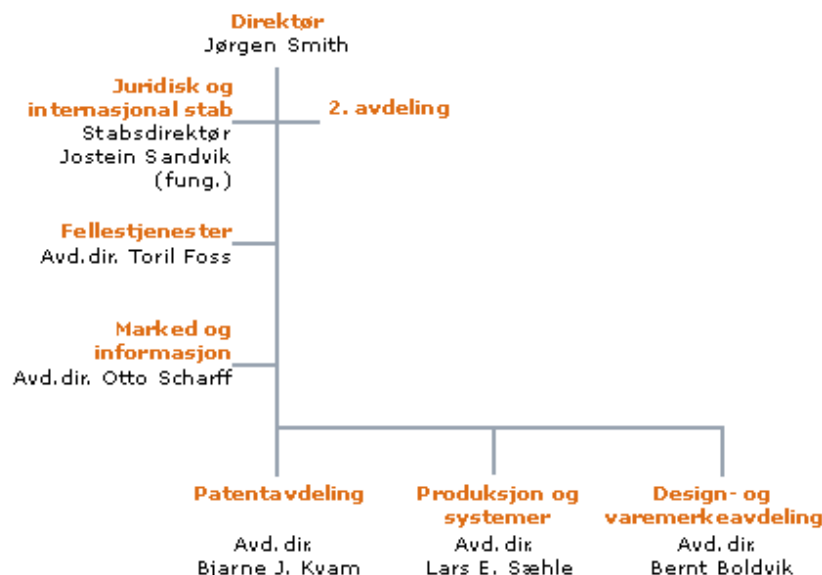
Direktør
Jørgen Smith

Juridisk og internasjonal stab
Stabsdirektør
Jostein Sandvik
(fung.)

2. avdeling

Fellestjenester
Avd.dir. Toril Foss

Marked og informasjon
Avd.dir. Otto Scharff

Patentavdeling
Avd.dir.
Biarne J. Kvam

Produksjon og systemer
Avd.dir.
Lars E. Sæhle

Design- og varemerkeavdeling
Avd.dir.
Bernt Boldvik